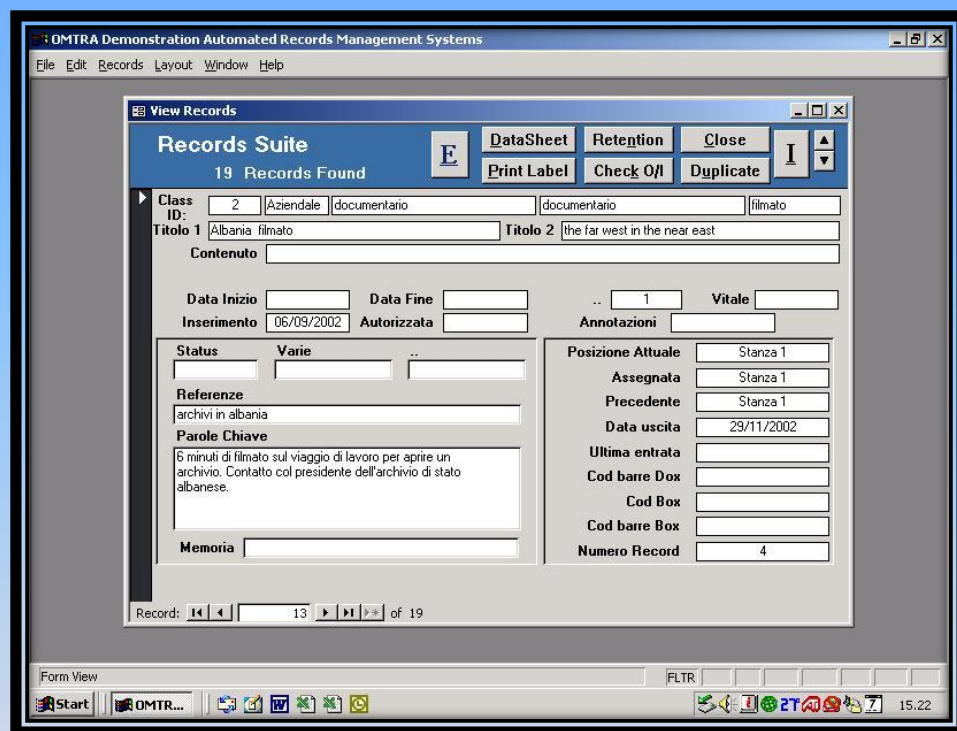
OMTRA Demonstration Automated Records Management Systems

File Edit Records Layout Window Help

View Records

Records Suite
19 Records Found

E

DataSheet | Retention | Close
Print Label | Check O/I | Duplicate

I

Class ID: 2 | Aziendale | documentario | documentario | filmato

Titolo 1 Albania filmato
Titolo 2 the far west in the near east

Contenuto

Data Inizio
Data Fine
.. 1
Vitale

Inserimento 06/09/2002
Autorizzata
Annotazioni

Status
Varie
..

Referenze
archivi in albania

Parole Chiave
6 minuti di filmato sul viaggio di lavoro per aprire un archivio. Contatto col presidente dell'archivio di stato albanese.

Memoria

Posizione Attuale Stanza 1
Assegnata Stanza 1
Precedente Stanza 1
Data uscita 29/11/2002
Ultima entrata
Cod barre Dox
Cod Box
Cod barre Box
Numero Record 4

Record: 13 of 19

Form View
FLTR

Start | OMTR...
15.22